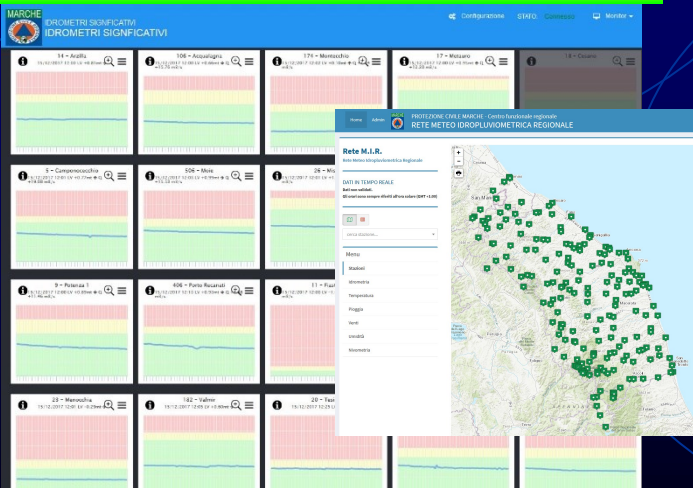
MARCHE
IDROMETRI SIGNIFICATIVI
IDROMETRI SIGNFICATIVI

Configurazione STATO: Connesso Monitor

14 - Arsilla
15/12/2017 12:00 LV +0.09m

106 - Acqualigna
15/12/2017 12:00 LV +0.66m
+72.76 mSL/s

176 - Montecchio
15/12/2017 12:00 LV +0.76m
mSL/s

17 - Molzano
15/12/2017 12:00 LV +0.70m
+72.05 mSL/s

18 - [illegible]

5 - Campocavallo
+38.08 mSL/s

506 - Moie
+73.10 mSL/s

26 - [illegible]

9 - Potenza 1
15/12/2017 12:00 LV +0.77m
+41.46 mSL/s

406 - Porto Recanati
15/12/2017 12:15 LV +0.85m

11 - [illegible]

29 - Marecchia
15/12/2017 12:00 LV +0.29m

182 - Valmir
15/12/2017 12:00 LV +0.56m

20 - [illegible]

Home Admin
PROTEZIONE CIVILE MARCHE - Centro funzionale regionale
RETE METEO IDROPLUVIOMETRICA REGIONALE

Rete M.I.R.
Rete Meteo Idropluviometrica Regionale

DATI IN TEMPO REALE
Dati non validati.
Gli orari sono sempre riferiti all'ora solare (GMT +1.00)

cerca stazione...

Menu
Stazioni
Idrometria
Temperatura
Pioggia
Venti
Umidità
Nivometria